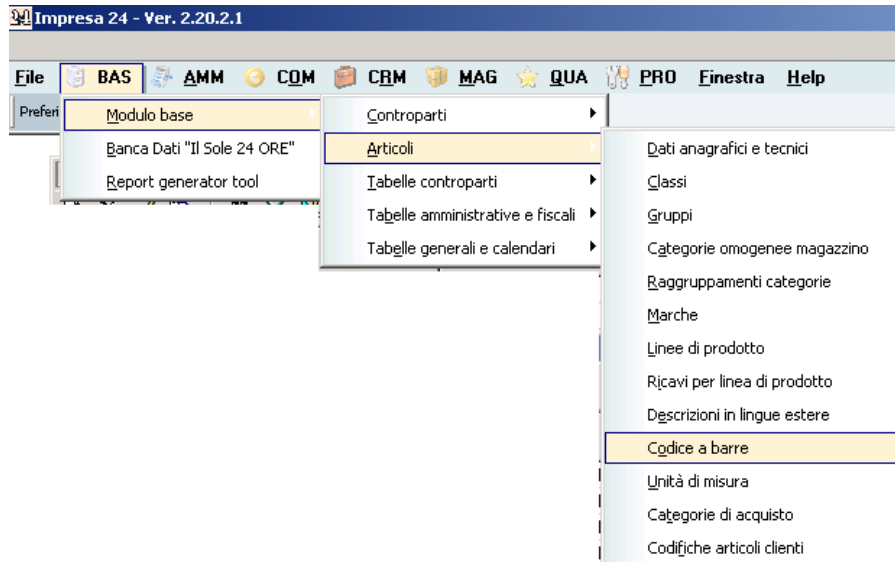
Impresa 24 - Ver. 2.20.2.1

File BAS AMM COM CRM MAG QUA PRO Finestra Help

Preferi

Modulo base
Banca Dati "Il Sole 24 ORE"
Report generator tool

Controparti
Articoli
Tabelle controparti
Tabelle amministrative e fiscali
Tabelle generali e calendari

Dati anagrafici e tecnici
Classi
Gruppi
Categorie omogenee magazzino
Raggruppamenti categorie
Marche
Linee di prodotto
Ricavi per linea di prodotto
Descrizioni in lingue estere
Codice a barre
Unità di misura
Categorie di acquisto
Codifiche articoli clienti